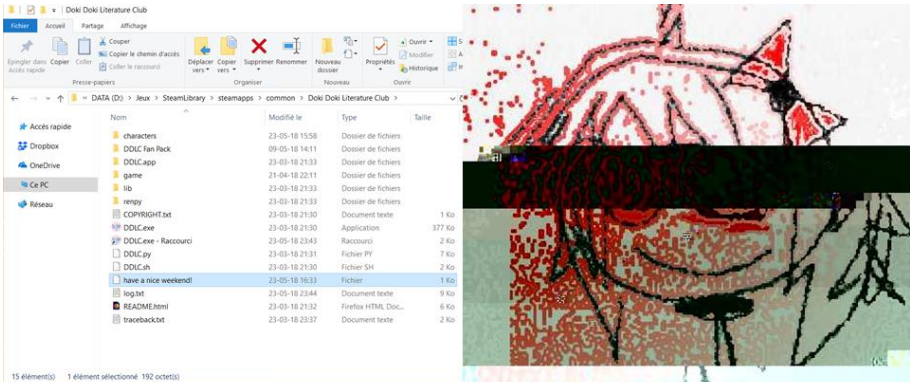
Doki Doki Literature Club

Fichier | Accueil | Partage | Affichage

Épingler dans Accès rapide | Copier | Coller | Couper | Copier le chemin d'accès | Coller le raccourci
Presse-papiers

Déplacer vers | Copier vers | Supprimer | Renommer
Organiser

Nouveau dossier
Nouveau

Propriétés | Ouvrir | Modifier | Historique
Ouvrir

DATA (D:) > Jeux > SteamLibrary > steamapps > common > Doki Doki Literature Club >

Accès rapide
Dropbox
OneDrive
Ce PC
Réseau

| Nom | Modifié le | Type | Taille |
|---|---|---|---|
| characters | 23-05-18 15:58 | Dossier de fichiers | |
| DDLC Fan Pack | 09-05-18 14:11 | Dossier de fichiers | |
| DDLC.app | 23-03-18 21:33 | Dossier de fichiers | |
| game | 21-04-18 22:11 | Dossier de fichiers | |
| lib | 23-03-18 21:33 | Dossier de fichiers | |
| renpy | 23-03-18 21:33 | Dossier de fichiers | |
| COPYRIGHT.txt | 23-03-18 21:30 | Document texte | 1 Ko |
| DDLC.exe | 23-03-18 21:30 | Application | 377 Ko |
| DDLC.exe - Raccourci | 23-05-18 23:43 | Raccourci | 2 Ko |
| DDLC.py | 23-03-18 21:31 | Fichier PY | 7 Ko |
| DDLC.sh | 23-03-18 21:30 | Fichier SH | 2 Ko |
| have a nice weekend! | 23-05-18 16:33 | Fichier | 1 Ko |
| log.txt | 23-05-18 23:44 | Document texte | 9 Ko |
| README.html | 23-03-18 21:32 | Firefox HTML Doc... | 6 Ko |
| traceback.txt | 23-03-18 23:37 | Document texte | 2 Ko |

15 élément(s)   1 élément sélectionné 192 octet(s)